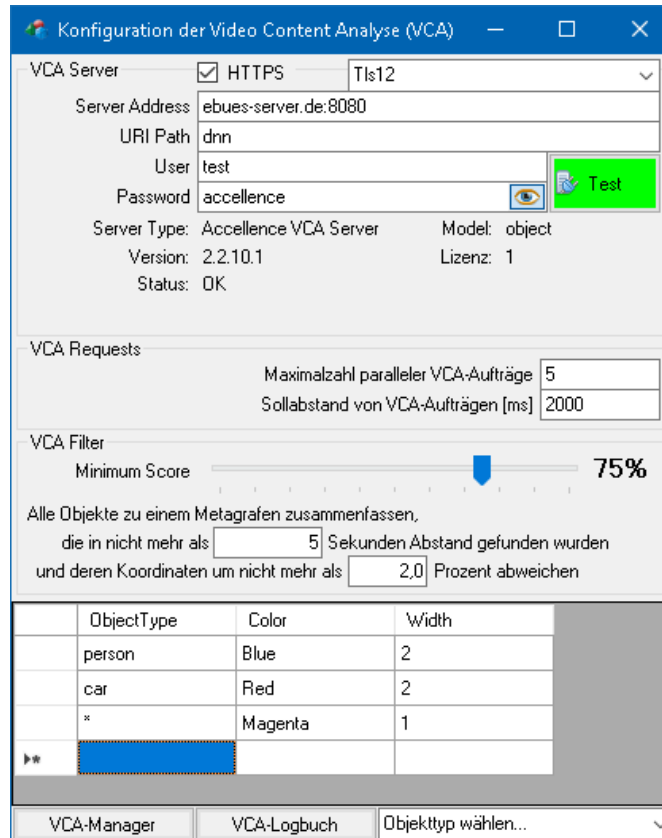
Konfiguration der Video Content Analyse (VCA)

VCA Server
☑ HTTPS
Tls12
Server Address ebues-server.de:8080
URI Path dnn
User test
Password accellence
Test
Server Type: Accellence VCA Server
Model: object
Version: 2.2.10.1
Lizenz: 1
Status: OK

VCA Requests
Maximalzahl paralleler VCA-Aufträge 5
Sollabstand von VCA-Aufträgen [ms] 2000

VCA Filter
Minimum Score
75%
Alle Objekte zu einem Metagrafen zusammenfassen,
die in nicht mehr als 5 Sekunden Abstand gefunden wurden
und deren Koordinaten um nicht mehr als 2,0 Prozent abweichen

| | ObjectType | Color | Width |
|---|---|---|---|
| | person | Blue | 2 |
| | car | Red | 2 |
| | * | Magenta | 1 |
| ▸* | | | |

VCA-Manager
VCA-Logbuch
Objekttyp wählen...